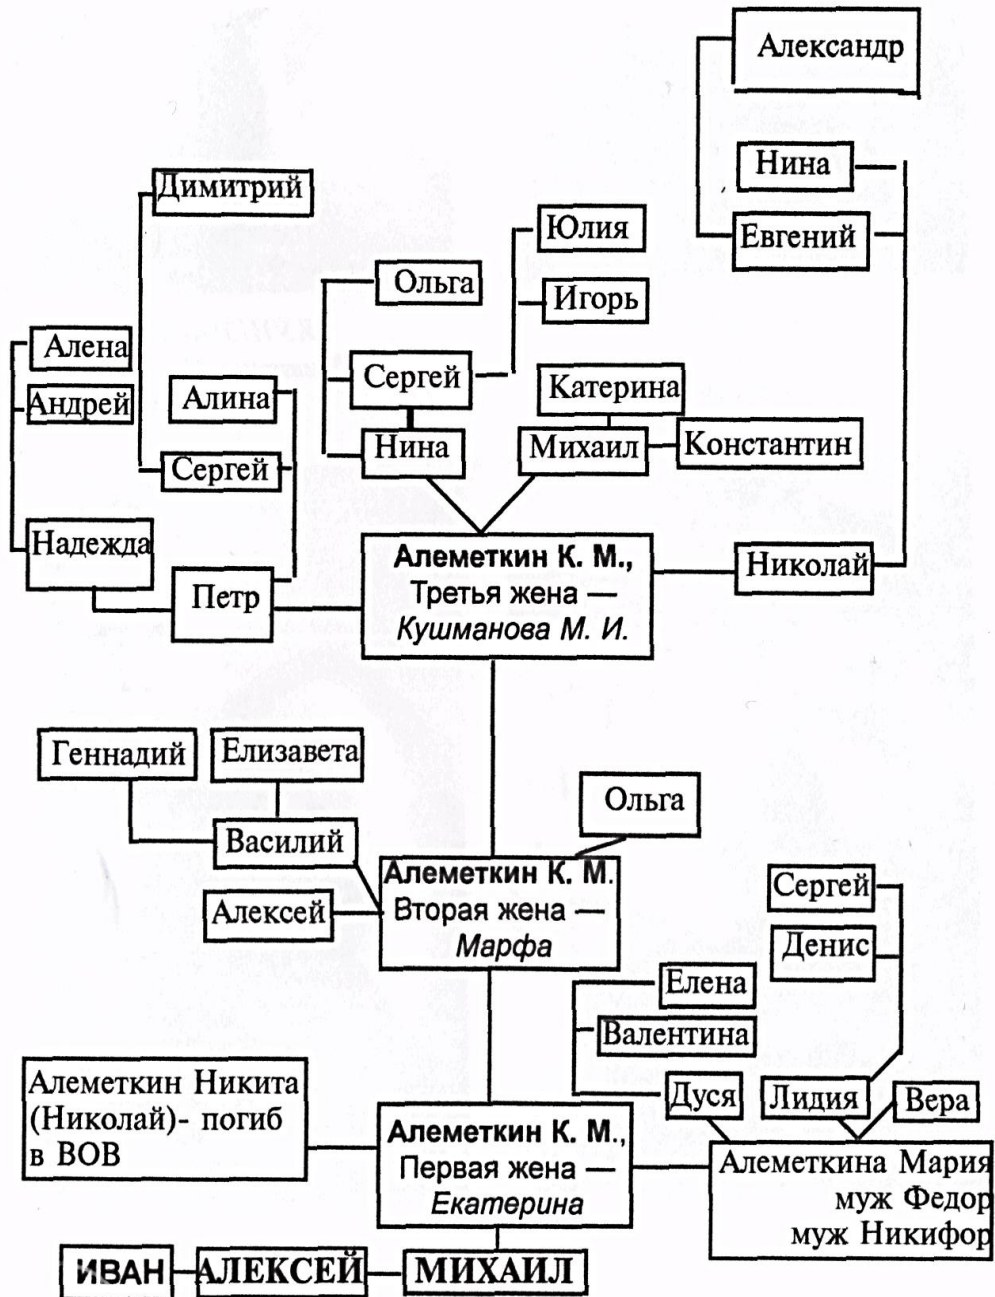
Александр

Нина

Евгений

Димитрий

Юлия

Ольга

Игорь

Алена

Андрей

Алина

Сергей

Катерина

Нина

Михаил

Константин

Сергей

Надежда

Алеметкин К. М., Третья жена — Кушманова М. И.

Николай

Петр

Геннадий

Елизавета

Ольга

Василий

Алеметкин К. М. Вторая жена — Марфа

Алексей

Сергей

Денис

Елена

Валентина

Алеметкин Никита (Николай)- погиб в ВОВ

Дуся

Лидия

Вера

Алеметкин К. М., Первая жена — Екатерина

Алеметкина Мария муж Федор муж Никифор

ИВАН

АЛЕКСЕЙ

МИХАИЛ